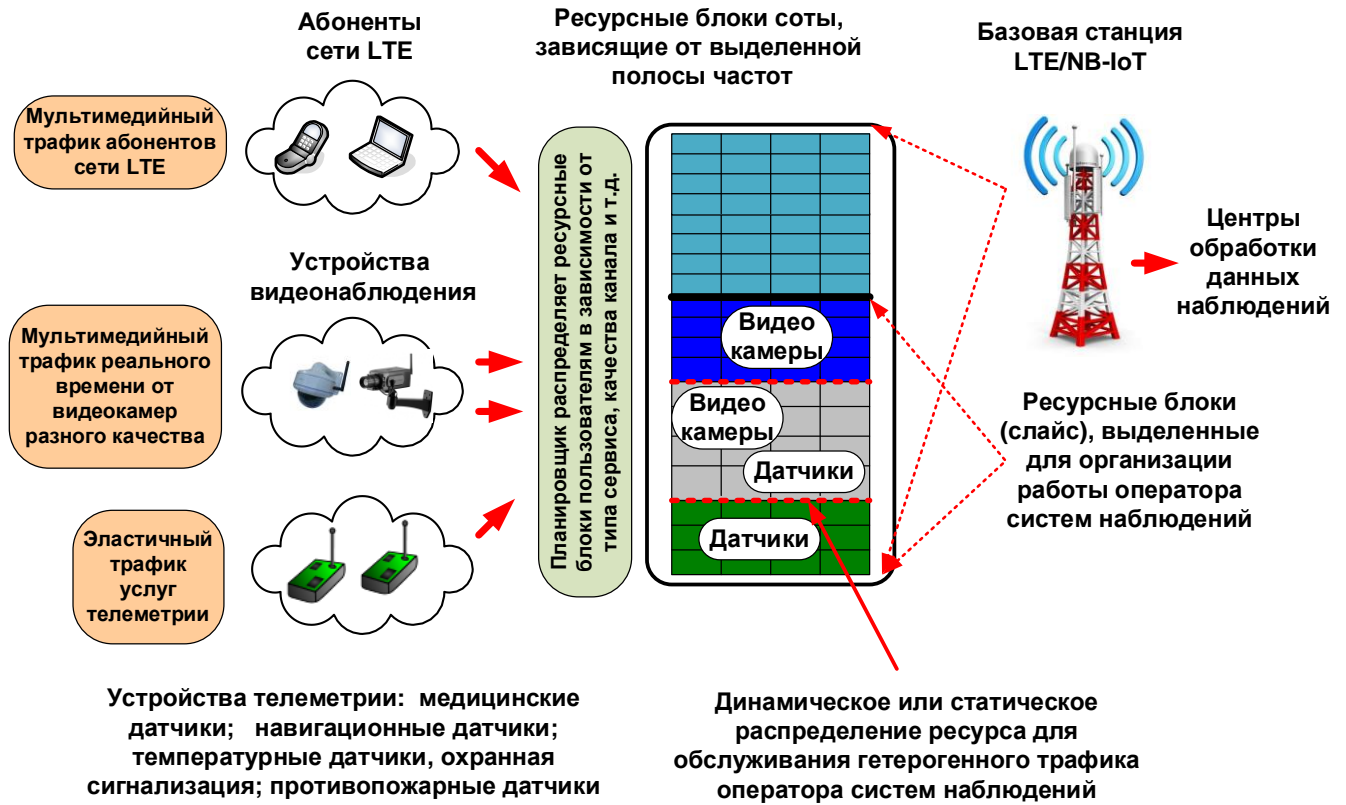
Абоненты сети LTE

Ресурсные блоки соты, зависящие от выделенной полосы частот

Базовая станция LTE/NB-IoT

Мультимедийный трафик абонентов сети LTE

Планировщик распределяет ресурсные блоки пользователям в зависимости от типа сервиса, качества канала и т.д.

Центры обработки данных наблюдений

Устройства видеонаблюдения

Мультимедийный трафик реального времени от видеокамер разного качества

Видео камеры

Видео камеры

Датчики

Датчики

Ресурсные блоки (слайс), выделенные для организации работы оператора систем наблюдений

Эластичный трафик услуг телеметрии

Устройства телеметрии: медицинские датчики; навигационные датчики; температурные датчики, охранная сигнализация; противопожарные датчики

Динамическое или статическое распределение ресурса для обслуживания гетерогенного трафика оператора систем наблюдений